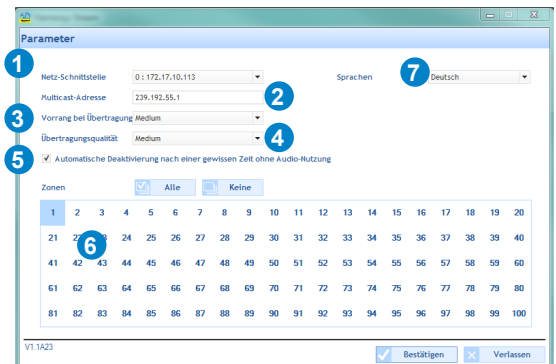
Parameter

1 Netz-Schnittstelle 0 : 172.17.10.113

Sprachen 7 Deutsch

Multicast-Adresse 239.192.55.1 2

3 Vorrang bei Übertragung Medium

Übertragungsqualität Medium 4

5 Automatische Deaktivierung nach einer gewissen Zeit ohne Audio-Nutzung

Zonen Alle Keine

| 1 | 2 | 3 | 4 | 5 | 6 | 7 | 8 | 9 | 10 | 11 | 12 | 13 | 14 | 15 | 16 | 17 | 18 | 19 | 20 |
|---|---|---|---|---|---|---|---|---|---|---|---|---|---|---|---|---|---|---|---|
| 21 | 22 | 6 | 24 | 25 | 26 | 27 | 28 | 29 | 30 | 31 | 32 | 33 | 34 | 35 | 36 | 37 | 38 | 39 | 40 |
| 41 | 42 | 43 | 44 | 45 | 46 | 47 | 48 | 49 | 50 | 51 | 52 | 53 | 54 | 55 | 56 | 57 | 58 | 59 | 60 |
| 61 | 62 | 63 | 64 | 65 | 66 | 67 | 68 | 69 | 70 | 71 | 72 | 73 | 74 | 75 | 76 | 77 | 78 | 79 | 80 |
| 81 | 82 | 83 | 84 | 85 | 86 | 87 | 88 | 89 | 90 | 91 | 92 | 93 | 94 | 95 | 96 | 97 | 98 | 99 | 100 |

V1.1A23

Bestätigen Verlassen